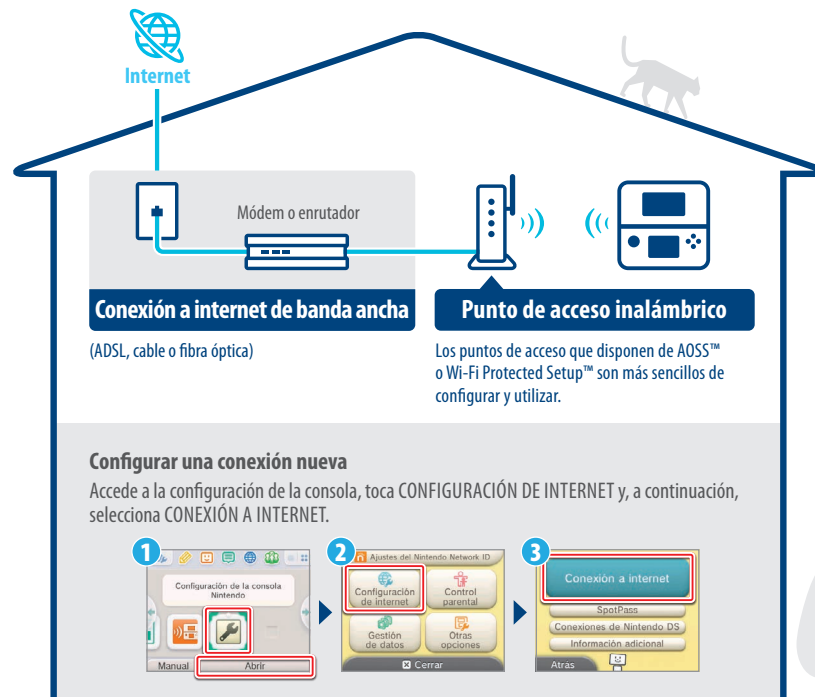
Internet

Módem o enrutador

Conexión a internet de banda ancha

(ADSL, cable o fibra óptica)

Punto de acceso inalámbrico

Los puntos de acceso que disponen de AOSS™ o Wi-Fi Protected Setup™ son más sencillos de configurar y utilizar.

Configurar una conexión nueva

Accede a la configuración de la consola, toca CONFIGURACIÓN DE INTERNET y, a continuación, selecciona CONEXIÓN A INTERNET.

1

Configuración de la consola Nintendo

Manual

Abrir

2

Ajustes del Nintendo Network ID

Configuración de internet

Control parental

Gestión de datos

Otras opciones

Cerrar

3

Conexión a internet

SpotPass

Conexiones de Nintendo DS

Información adicional

Atrás